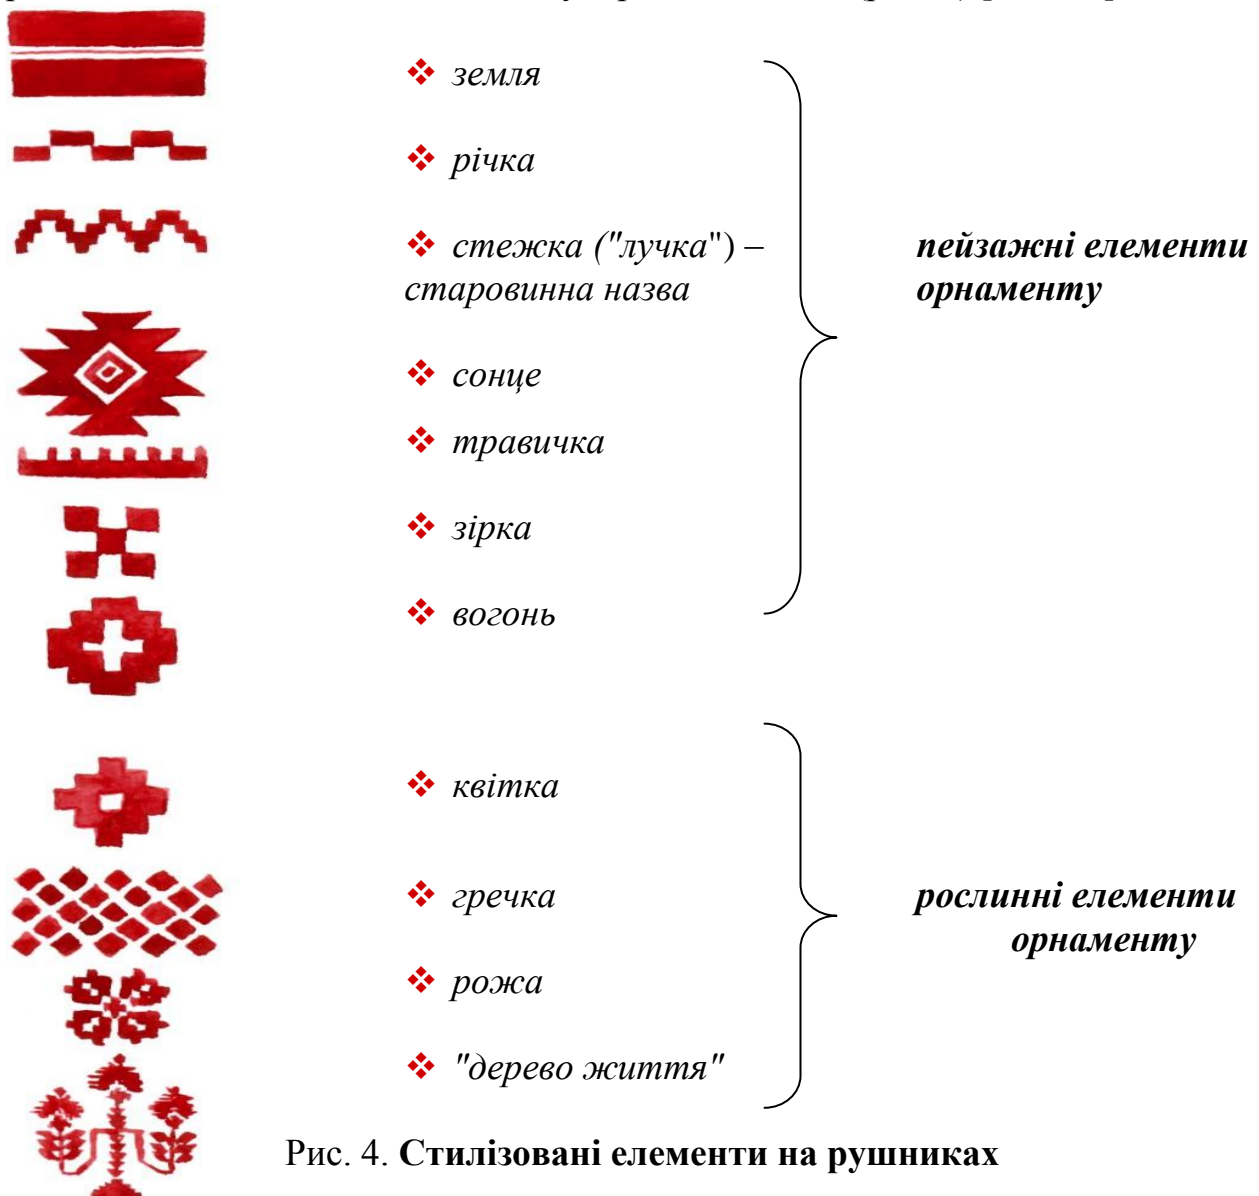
❖ земля

❖ річка

❖ стежка ("лучка") – старовинна назва

❖ сонце

❖ травичка

❖ зірка

❖ вогонь

пейзажні елементи орнаменту

❖ квітка

❖ гречка

❖ рожа

❖ "дерево життя"

рослинні елементи орнаменту

Рис. 4. **Стилізовані елементи на рушниках**